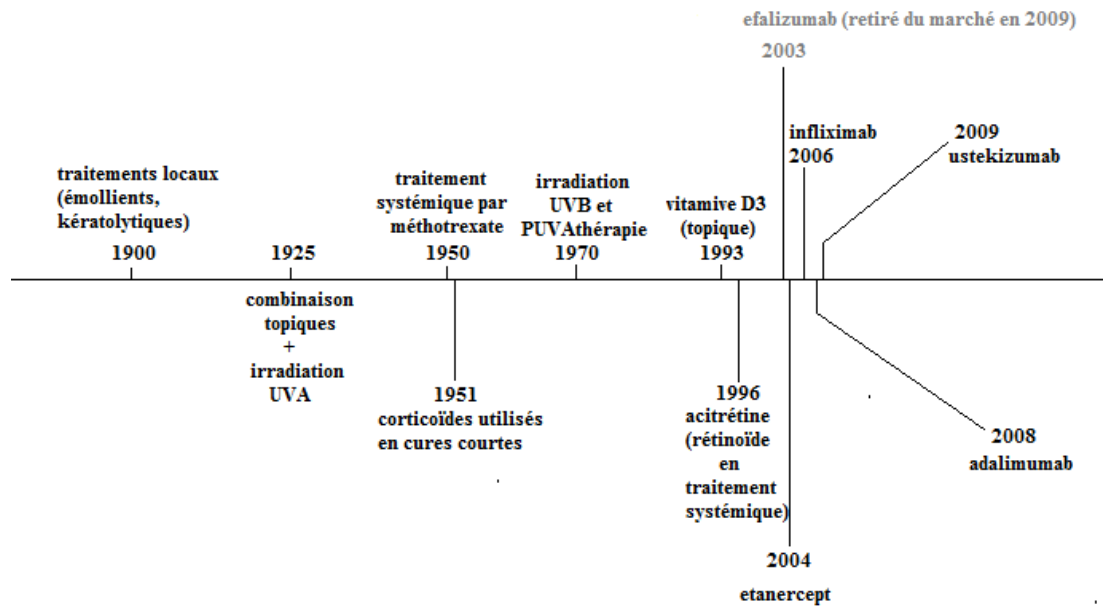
efalizumab (retiré du marché en 2009)
2003

infliximab
2006

2009
ustekizumab

traitements locaux (émollients, kératolytiques)
1900

1925

traitement systémique par méthotrexate
1950

irradiation UVB et PUVAthérapie
1970

vitamive D3 (topique)
1993

combinaison topiques + irradiation UVA

1951
corticoïdes utilisés en cures courtes

1996
acitrétine (rétinoïde en traitement systémique)

2008
adalimumab

2004
etanercept